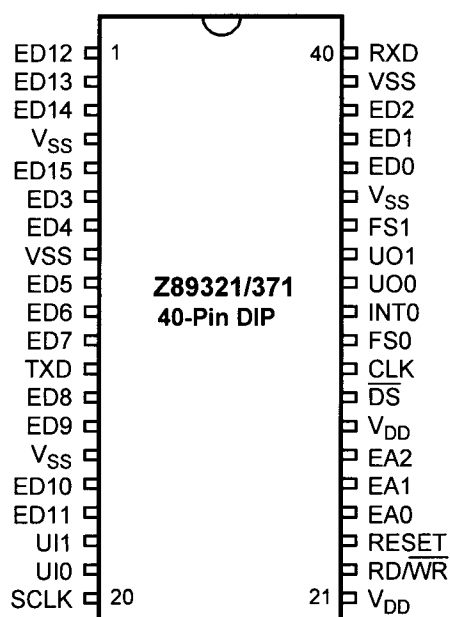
ED12 1
ED13
ED14
$V_{SS}$
ED15
ED3
ED4
VSS
ED5
ED6
ED7
TXD
ED8
ED9
$V_{SS}$
ED10
ED11
UI1
UI0
SCLK 20

Z89321/371
40-Pin DIP

40 RXD
VSS
ED2
ED1
ED0
$V_{SS}$
FS1
UO1
UO0
INT0
FS0
$\overline{CLK}$
$\overline{DS}$
$V_{DD}$
EA2
EA1
EA0
$\overline{RESET}$
RD/$\overline{WR}$
21 $V_{DD}$